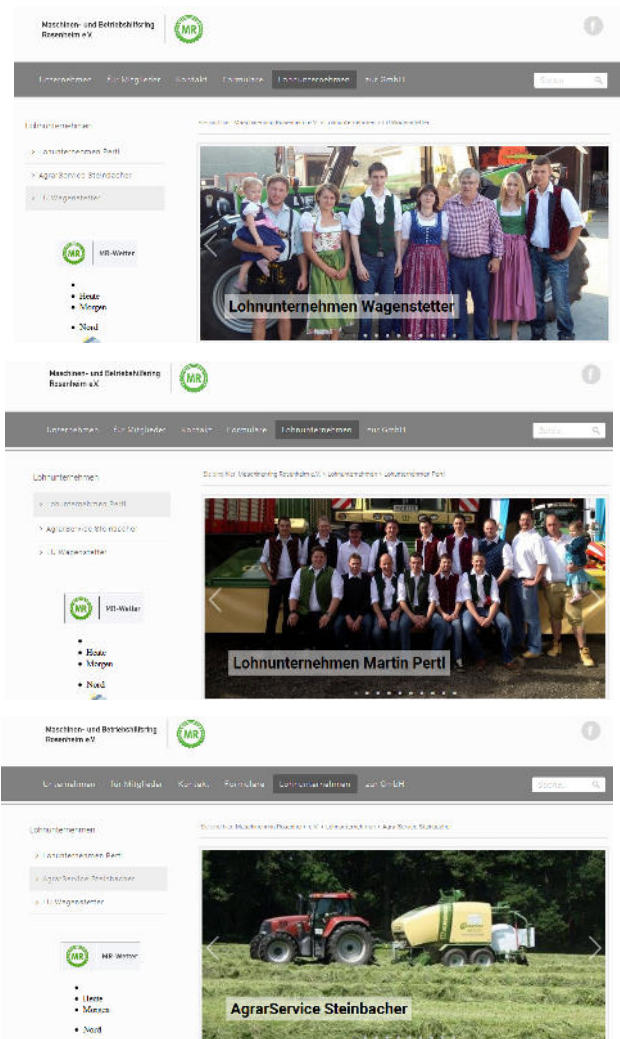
Maschinen- und Betriebshilfsring Rosenheim e.V.

MR

Unternehmen  Für Mitglieder  Kontakt  Formulare  Lohnunternehmen  zur GmbH

Suche

Lohnunternehmen

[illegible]

> Lohnunternehmen Pertl

> AgrarService Steinbacher

> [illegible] Wagenstetter

MR MR-Wetter

- Heute
- Morgen

- Nord

Lohnunternehmen Wagenstetter

Maschinen- und Betriebshilfsring Rosenheim e.V.

MR

Unternehmen  Für Mitglieder  Kontakt  Formulare  Lohnunternehmen  zur GmbH

Suche

Lohnunternehmen

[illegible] Lohnunternehmen Pertl

> Lohnunternehmen Pertl

> AgrarService Steinbacher

> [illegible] Wagenstetter

MR MR-Wetter

- Heute
- Morgen

- Nord

Lohnunternehmen Martin Pertl

Maschinen- und Betriebshilfsring Rosenheim e.V.

MR

Unternehmen  Für Mitglieder  Kontakt  Formulare  Lohnunternehmen  zur GmbH

Suche

Lohnunternehmen

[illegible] AgrarService Steinbacher

> Lohnunternehmen Pertl

> AgrarService Steinbacher

> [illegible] Wagenstetter

MR MR-Wetter

- Heute
- Morgen

- Nord

AgrarService Steinbacher